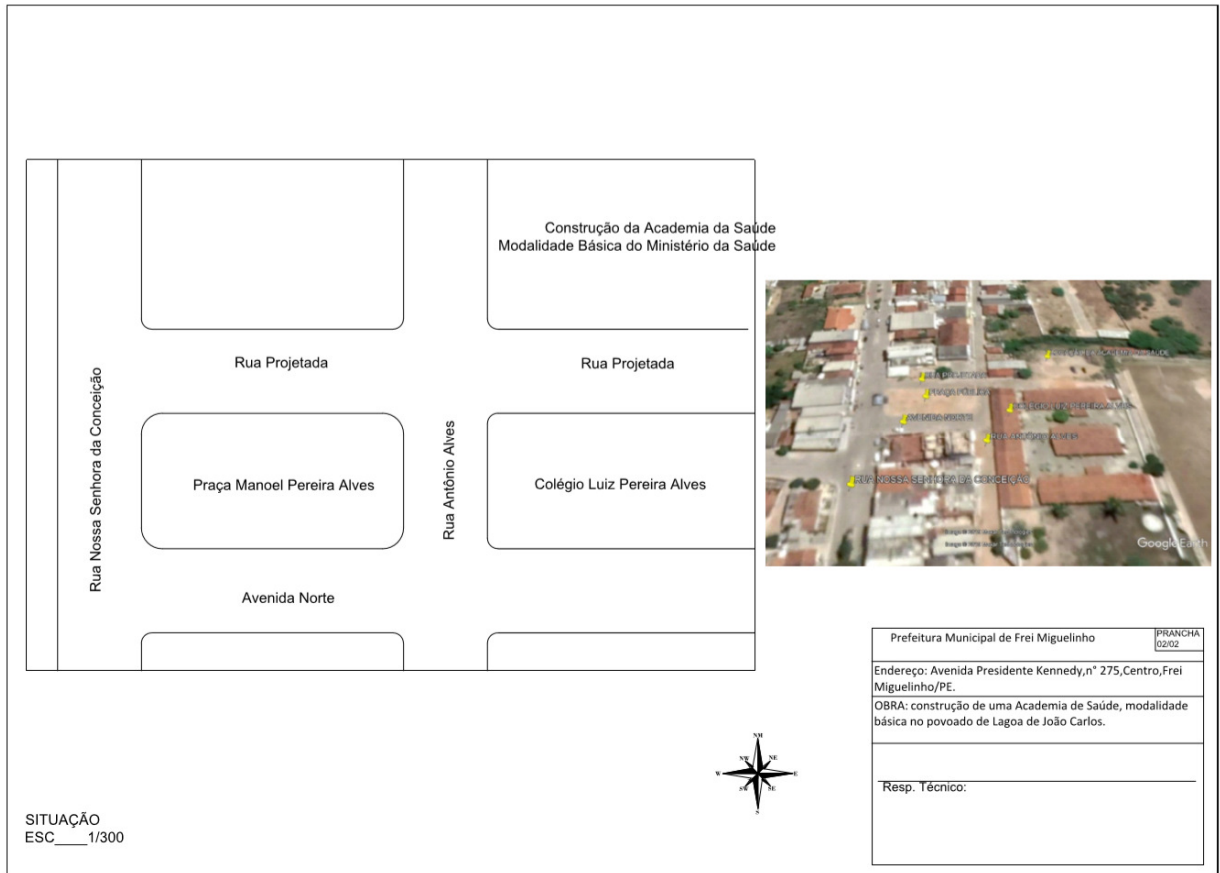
Construção da Academia da Saúde
Modalidade Básica do Ministério da Saúde

Rua Projetada

Rua Projetada

Rua Nossa Senhora da Conceição

Rua Antônio Alves

Praça Manoel Pereira Alves

Colégio Luiz Pereira Alves

Avenida Norte

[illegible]

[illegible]

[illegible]

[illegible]

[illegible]

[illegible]

RUA NOSSA SENHORA DA CONCEIÇÃO

Google Earth

| Prefeitura Municipal de Frei Miguelinho | PRANCHA 02/02 |
|---|---|
| Endereço: Avenida Presidente Kennedy,n° 275,Centro,Frei Miguelinho/PE. | |
| OBRA: construção de uma Academia de Saúde, modalidade básica no povoado de Lagoa de João Carlos. | |
| Resp. Técnico: | |

NM
NE
NO
W
E
SO
SE
S

SITUAÇÃO
ESC____1/300